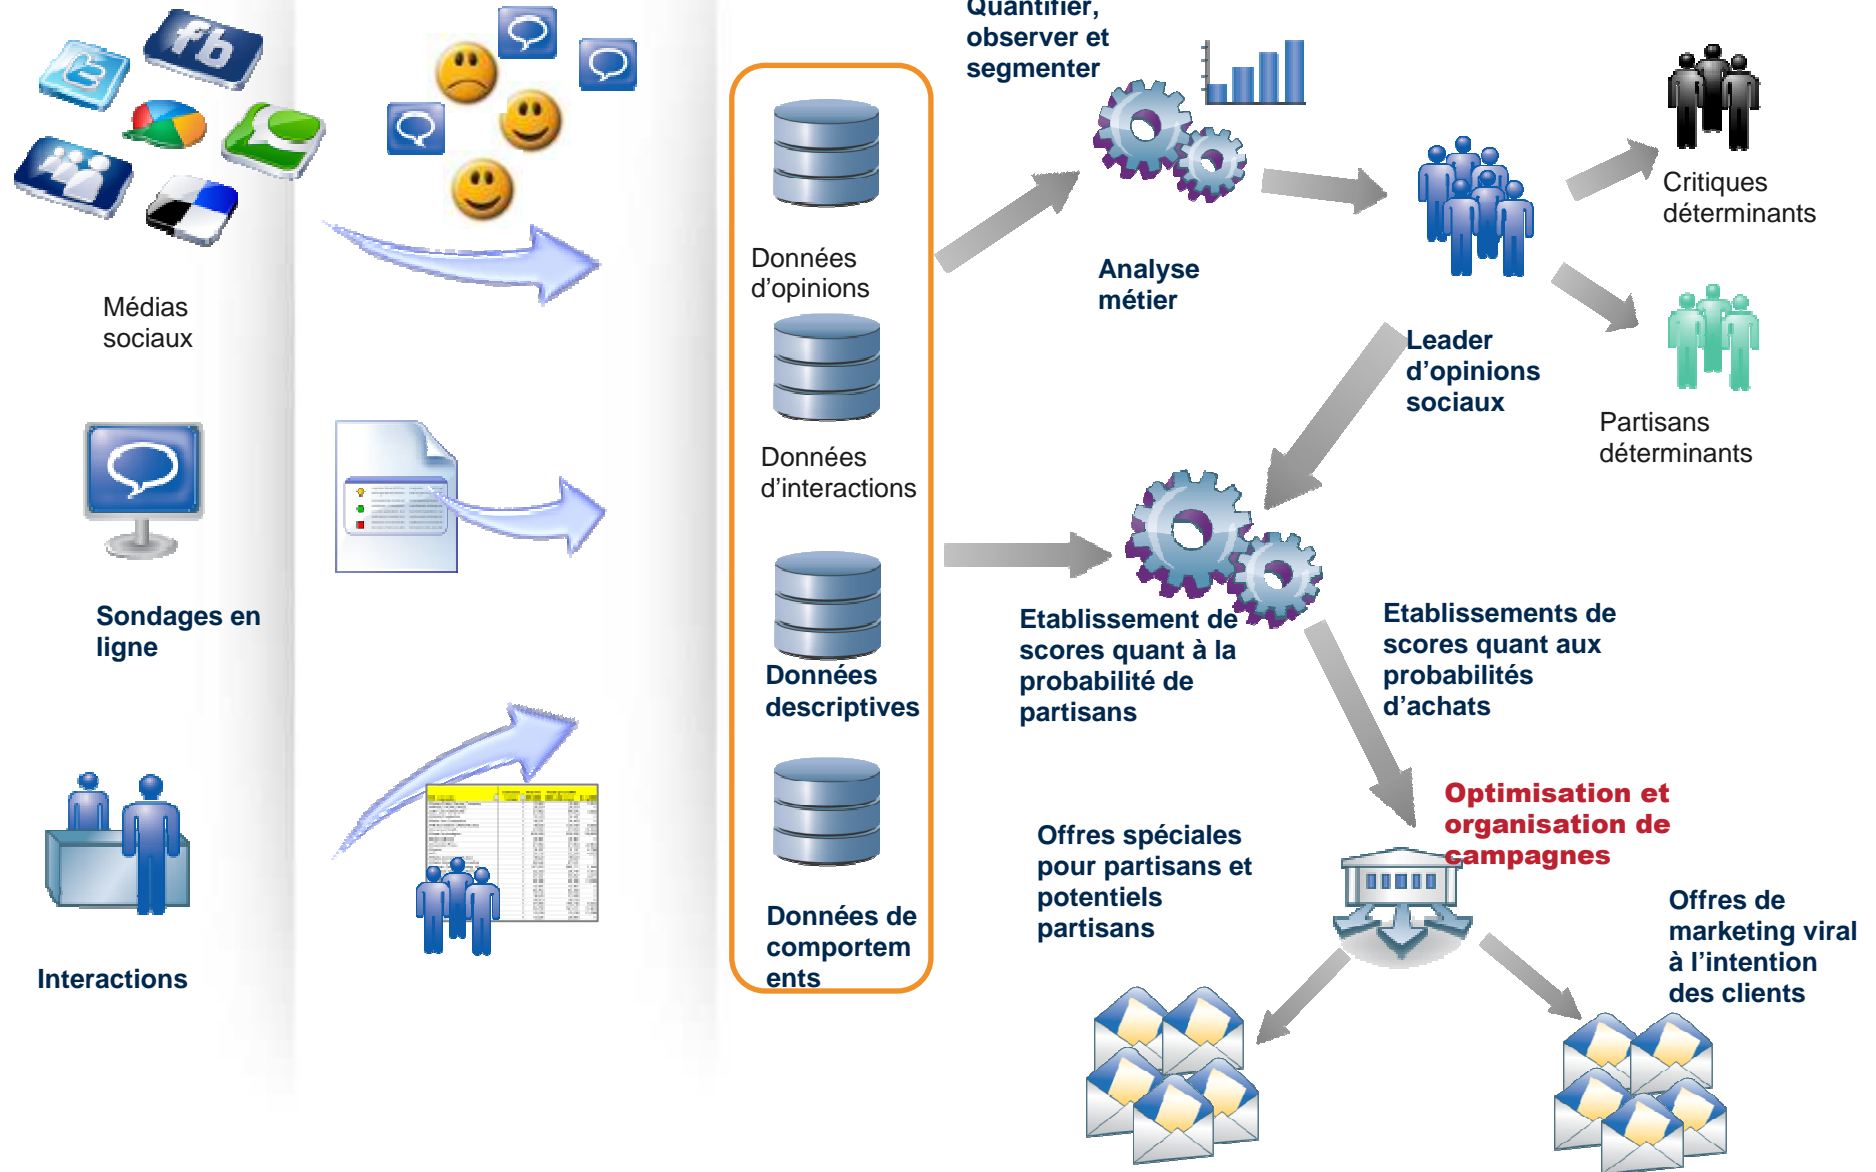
Médias sociaux

Sondages en ligne

Interactions

Données d'opinions

Données d'interactions

Données descriptives

Données de comportem ents

Quantifier, observer et segmenter

Analyse métier

Leader d'opinions sociaux

Critiques déterminants

Partisans déterminants

Etablissement de scores quant à la probabilité de partisans

Etablissements de scores quant aux probabilités d'achats

Optimisation et organisation de campagnes

Offres spéciales pour partisans et potentiels partisans

Offres de marketing viral à l'intention des clients